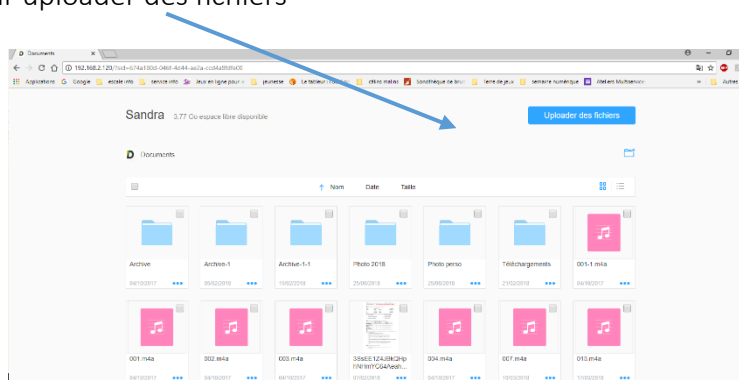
r uploader des fichiers

Documents ×

192.168.2.120/?sid=674a1936-046f-4d44-ae2a-ccd4a8fd9a00

Applications Google estale info service info Jeux en ligne pour e jeunesse Le tableur Ipad... clés maitres Sonothèque de bruit Terre de jeux semaine numérique Atelier Multiservice » Autres

Sandra 3.77 Go espace libre disponible

Uploader des fichiers

Documents

Nom Date Taille

Archive
04/10/2017

Archive-1
05/02/2018

Archive-1-1
10/02/2018

Photo 2018
25/06/2018

Photo perso
25/06/2018

Téléchargements
27/02/2018

001-1.m4a
04/10/2017

001.m4a
04/10/2017

002.m4a
04/10/2017

003.m4a
04/10/2017

38sEE1Z4JBk2Hp FNRhYC64/eshi...
07/02/2018

004.m4a
04/10/2017

007.m4a
10/02/2018

013.m4a
17/02/2018